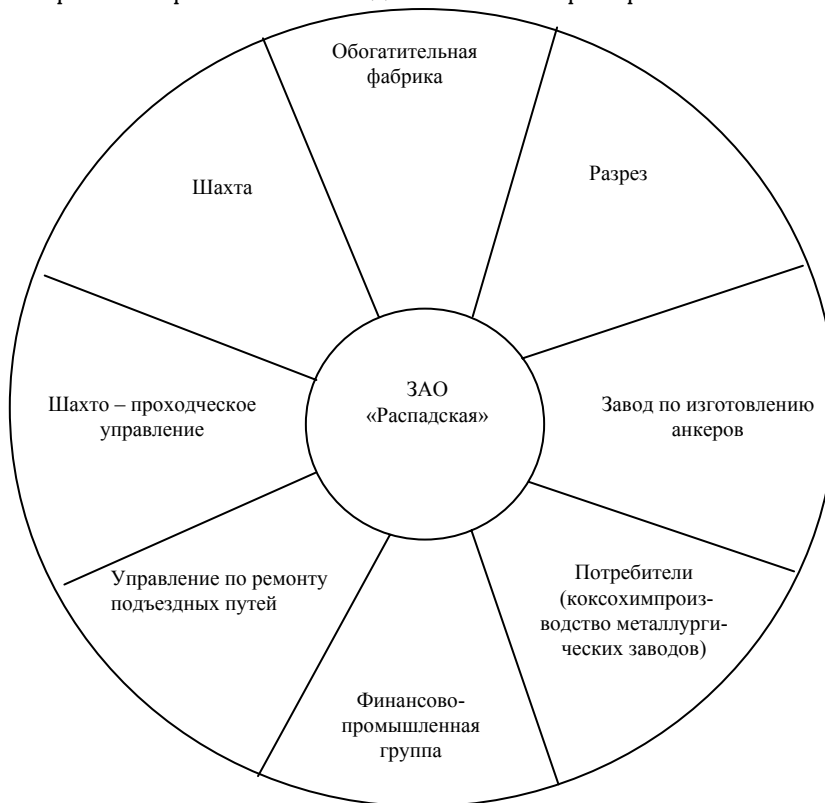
ЗАО «Распадская»

Обогатительная фабрика

Разрез

Завод по изготовлению анкеров

Потребители (коксохимпроизводство металлургических заводов)

Финансово-промышленная группа

Управление по ремонту подъездных путей

Шахто – проходческое управление

Шахта